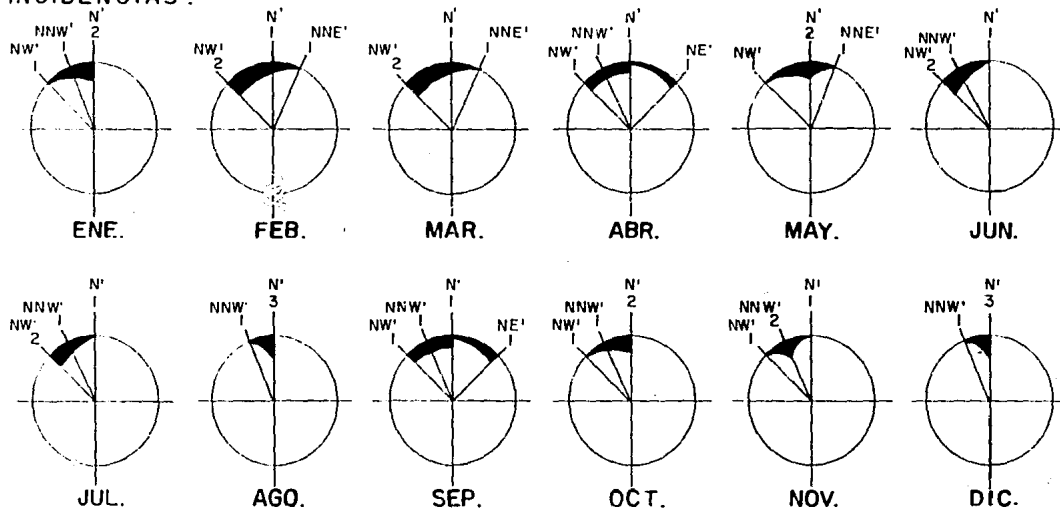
INCIDENCIAS:

NNW' N' 2 NW' 1

ENE.

N' NNE' NW' 2 1

FEB.

N' NNE' NW' 2 1

MAR.

N' NNW' NE' NW' 1

ABR.

N' 2 NNE' NW' 1

MAY.

N' NNW' NW' 2 1

JUN.

N' NNW' NW' 1 2

JUL.

N' 3 NNW'

AGO.

N' NNW' NE' NW' 1 1

SEP.

N' 2 NNW' NW' 1 1

OCT.

N' NNW' NW' 2 1

NOV.

N' 3 NNW' 1

DIC.